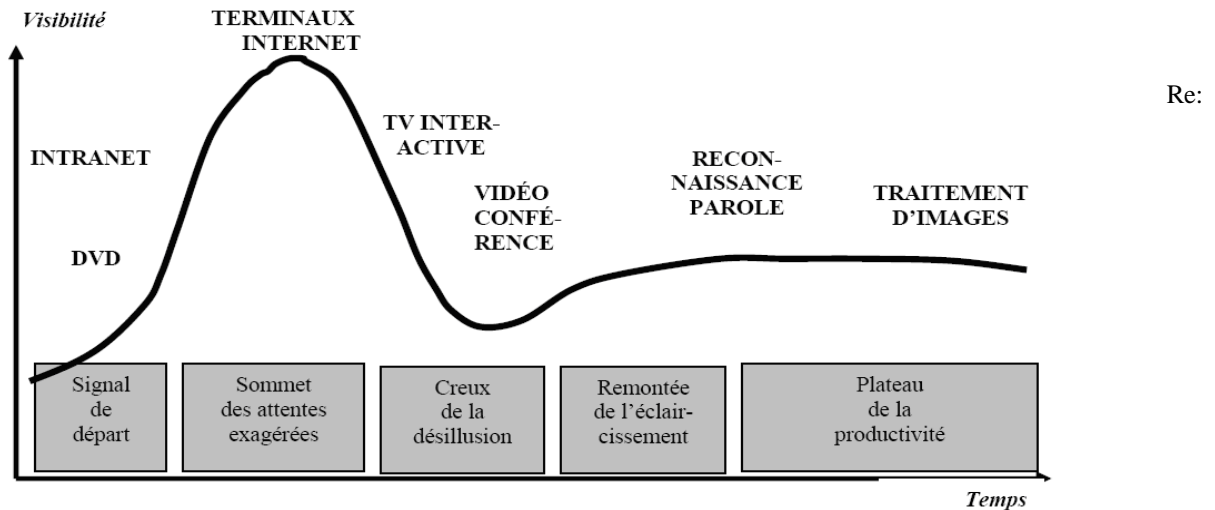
Visibilité

TERMINAUX INTERNET

Re:

TV INTERACTIVE

INTRANET

VIDÉO CONFÉRENCE

RECONNAISSANCE PAROLE

TRAITEMENT D'IMAGES

DVD

Signal de départ

Sommet des attentes exagérées

Creux de la désillusion

Remontée de l'éclaircissement

Plateau de la productivité

Temps